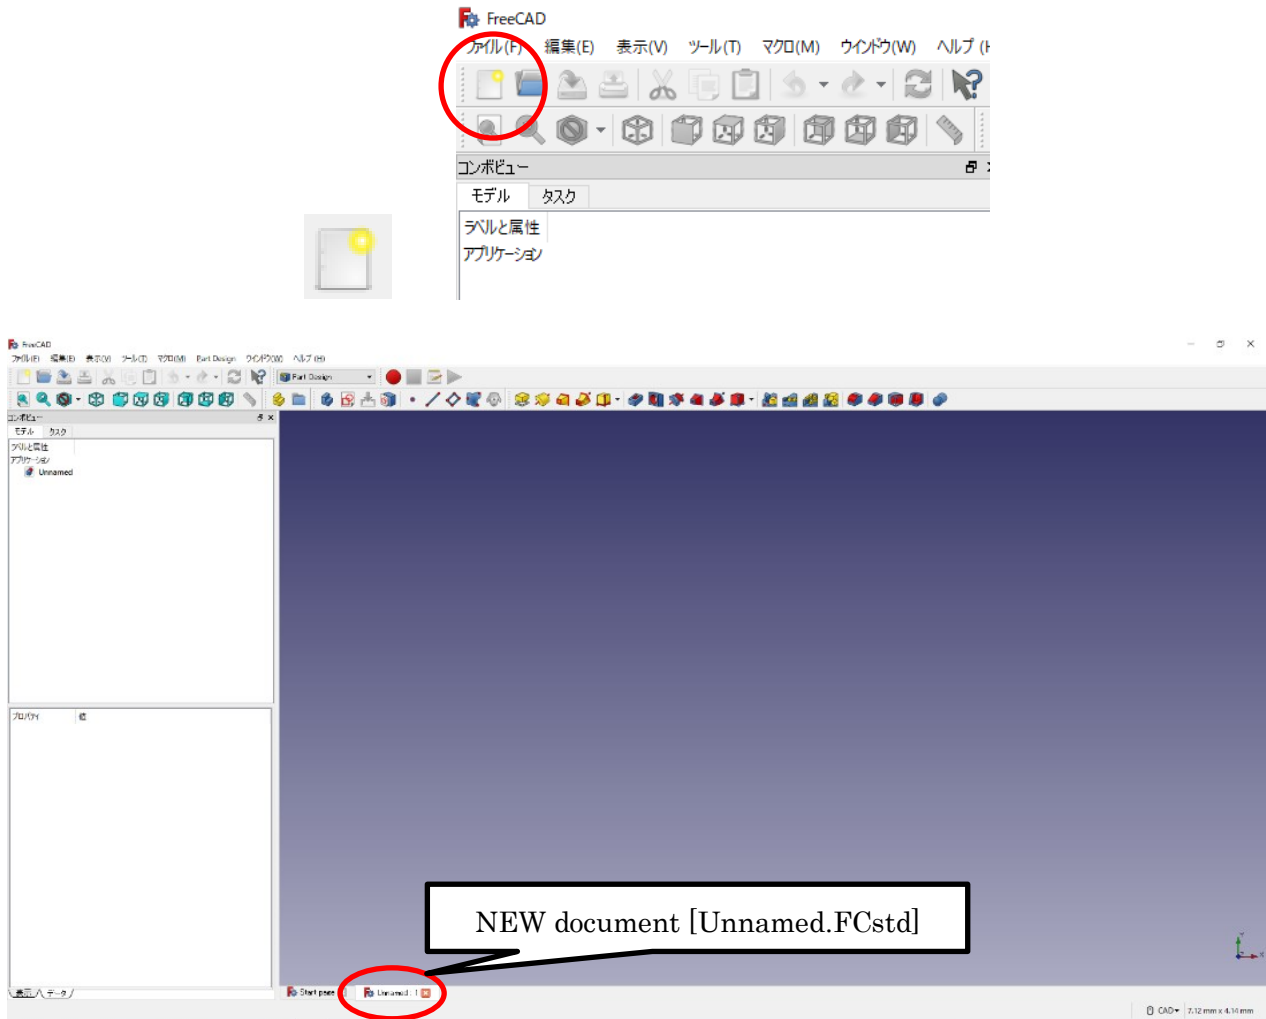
FreeCAD
ファイル(F) 編集(E) 表示(V) ツール(T) マクロ(M) ウインドウ(W) ヘルプ (H

コンボビュー
モデル タスク
ラベルと属性
アプリケーション

FreeCAD
ファイル(F) 編集(E) 表示(V) ツール(T) マクロ(M) Part Design ウインドウ(W) ヘルプ (H)
Part Design
コンボビュー
モデル タスク
ラベルと属性
アプリケーション
Unnamed
プロパティ 値
表示 データ
Start page Unnamed : 1
NEW document [Unnamed.FCstd]
CAD 7.12 mm x 4.14 mm